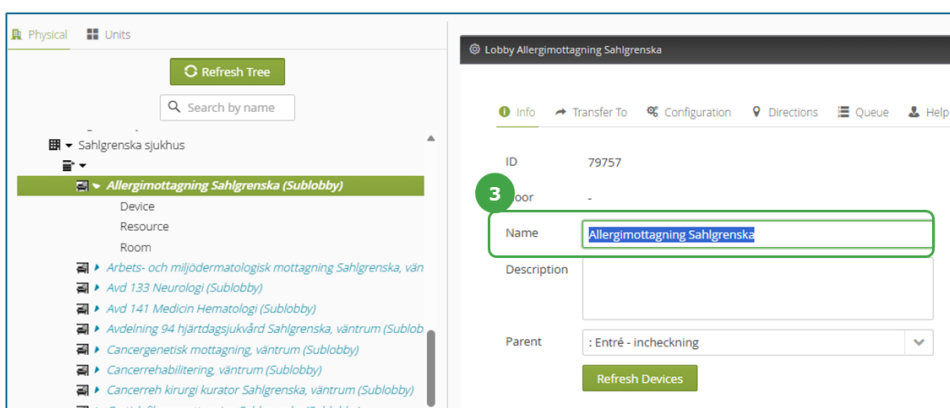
Physical Units

Refresh Tree

Search by name

Sahlgrenska sjukhus

Allergimottagning Sahlgrenska (Sublobby)

Device

Resource

Room

Arbets- och miljödermatologisk mottagning Sahlgrenska, vän

Avd 133 Neurologi (Sublobby)

Avd 141 Medicin Hematologi (Sublobby)

Avdelning 94 hjärtdagsjukvård Sahlgrenska, väntrum (Sublob

Cancergenetisk mottagning, väntrum (Sublobby)

Cancerrehabilitering, väntrum (Sublobby)

Cancerreh kirurgi kurator Sahlgrenska, väntrum (Sublobby)

Lobby Allergimottagning Sahlgrenska

Info Transfer To Configuration Directions Queue Help

ID 79757

3

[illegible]oor -

Name Allergimottagning Sahlgrenska

Description

Parent : Entré - incheckning

Refresh Devices